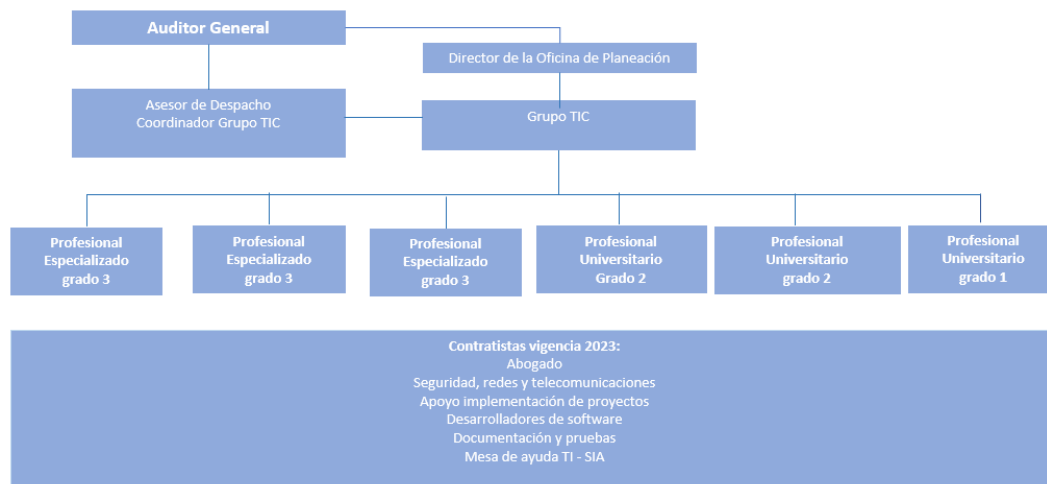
Auditor General

Director de la Oficina de Planeación

Asesor de Despacho
Coordinador Grupo TIC

Grupo TIC

Profesional Especializado grado 3

Profesional Especializado grado 3

Profesional Especializado grado 3

Profesional Universitario Grado 2

Profesional Universitario grado 2

Profesional Universitario grado 1

Contratistas vigencia 2023:
Abogado
Seguridad, redes y telecomunicaciones
Apoyo implementación de proyectos
Desarrolladores de software
Documentación y pruebas
Mesa de ayuda TI - SIA